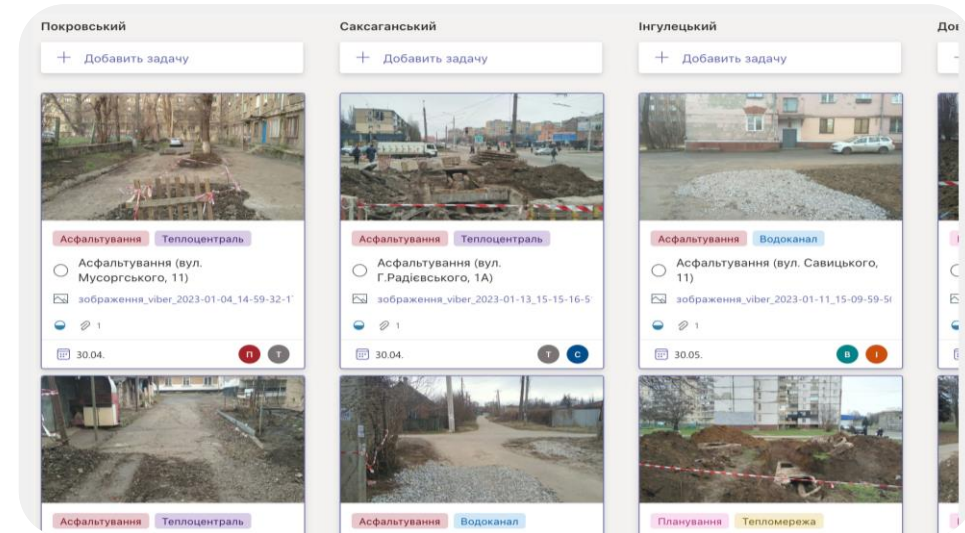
Покровський

+ Добавить задачу

Асфальтування Теплоцентраль

Асфальтування (вул. Мусоргського, 11)

зображення_viber_2023-01-04_14-59-32-1

1

30.04.

П Т

Асфальтування Теплоцентраль

Саксаганський

+ Добавить задачу

Асфальтування Теплоцентраль

Асфальтування (вул. Г.Радієвського, 1А)

зображення_viber_2023-01-13_15-15-16-5

1

30.04.

Т С

Асфальтування Водоканал

Інгулецький

+ Добавить задачу

Асфальтування Водоканал

Асфальтування (вул. Савицького, 11)

зображення_viber_2023-01-11_15-09-59-5

1

30.05.

В І

Планування Тепломережа

До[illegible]